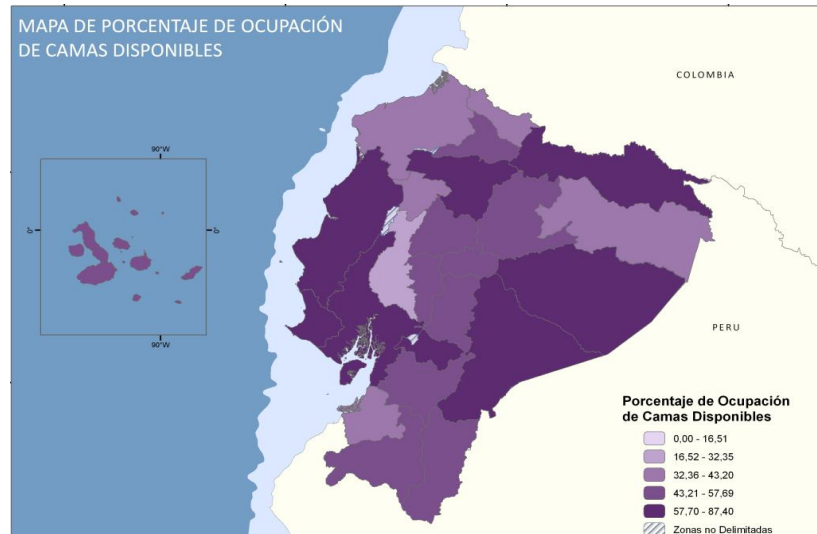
MAPA DE PORCENTAJE DE OCUPACIÓN DE CAMAS DISPONIBLES

COLOMBIA

90°W

0°

0°

90°W

PERU

Porcentaje de Ocupación de Camas Disponibles

0,00 - 16,51

16,52 - 32,35

32,36 - 43,20

43,21 - 57,69

57,70 - 87,40

Zonas no Delimitadas